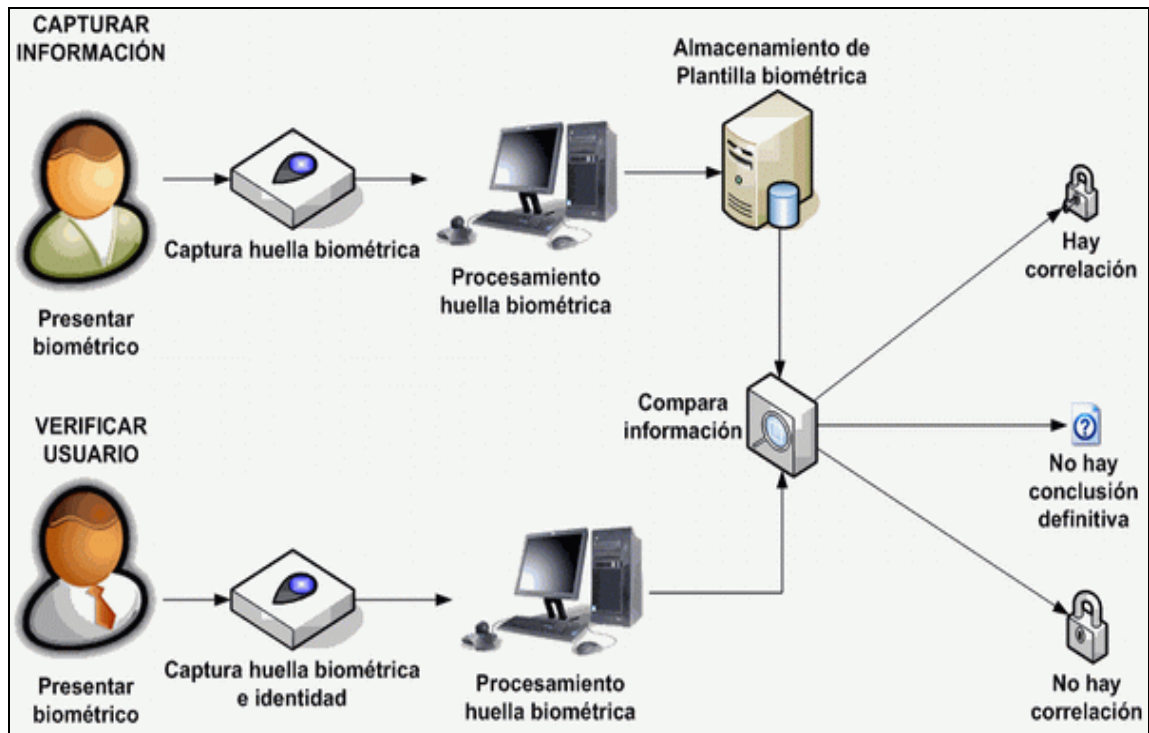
CAPTURAR INFORMACIÓN

Presentar biométrico

Captura huella biométrica

Procesamiento huella biométrica

Almacenamiento de Plantilla biométrica

Hay correlación

Compara información

No hay conclusión definitiva

VERIFICAR USUARIO

Presentar biométrico

Captura huella biométrica e identidad

Procesamiento huella biométrica

No hay correlación